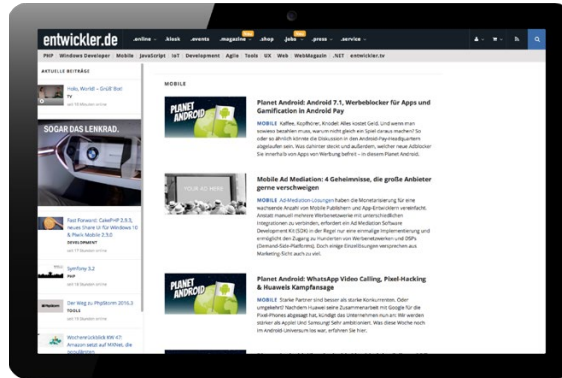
entwickler.de .online .kiosk .events .magazine NEU .shop .jobs NEU .press .service

PHP Windows Developer Mobile JavaScript IoT Development Agile Tools UX Web WebMagazin .NET entwickler.tv

AKTUELLE BEITRÄGE

Hallo, World – Grüß' Bot!
TV
vor 50 Minuten online

SOGAR DAS LENKRAD.

Fast Forward: CakePHP 2.9.3, neues Share UI für Windows 10 & Pixels Mobile 2.5.0
DEVELOPMENT

Symfony 3.2
PHP

Der Weg zu PhpStorm 2016.3
TOOLS

Wochenrückblick KW 47: Amazon setzt auf Mitteln, die besonderen
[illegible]

MOBILE

PLANET ANDROID

Planet Android: Android 7.1, Werbeblocker für Apps und Gamification in Android Pay

MOBILE Kaffee, Kopfhörer, Knobel: Alles kostet Geld. Und wenn man sowieso bezahlen muss, warum nicht gleich ein Spiel daraus machen? So oder so ähnlich könnte die Diskussion in den Android-Pay-Headquarters abgelaufen sein. Was dahinter steckt und außerdem, welcher neue Adblocker Sie innerhalb von Apps von Werbung befreit – in diesem Planet Android.

YOUR AD HERE

Mobile Ad Mediation: 4 Geheimnisse, die große Anbieter gerne verschweigen

MOBILE Ad-Mediation-Lösungen haben die Monetarisierung für eine wachsende Anzahl von Mobile Publishern und App-Entwicklern vereinfacht. Anstatt manuell mehrere Werbenetzwerke mit unterschiedlichen Integrationen zu verbinden, erfordern ein Ad Mediation Software Development Kit (SDK) in der Regel nur eine einmalige Implementierung und ermöglicht den Zugang zu hunderten von Werbenetzwerken und DSPs (Demand-Side-Platforms). Doch einige Erleichterungen versprechen aus Marketing-Sicht auch zu viel.

PLANET ANDROID

Planet Android: WhatsApp Video Calling, Pixel-Hacking & Huaweis Kampfansage

MOBILE Starke Partner sind besser als starke Konkurrenten. Oder umgekehrt? Nachdem Huawei seine Zusammenarbeit mit Google für die Pixel-Phones abgesagt hat, kündigt das Unternehmen nun an: Wir werden stärker als Apple! Und Samsung! Sehr ambitioniert. Was diese Woche noch im Android-Universum los war, erfahren Sie hier.